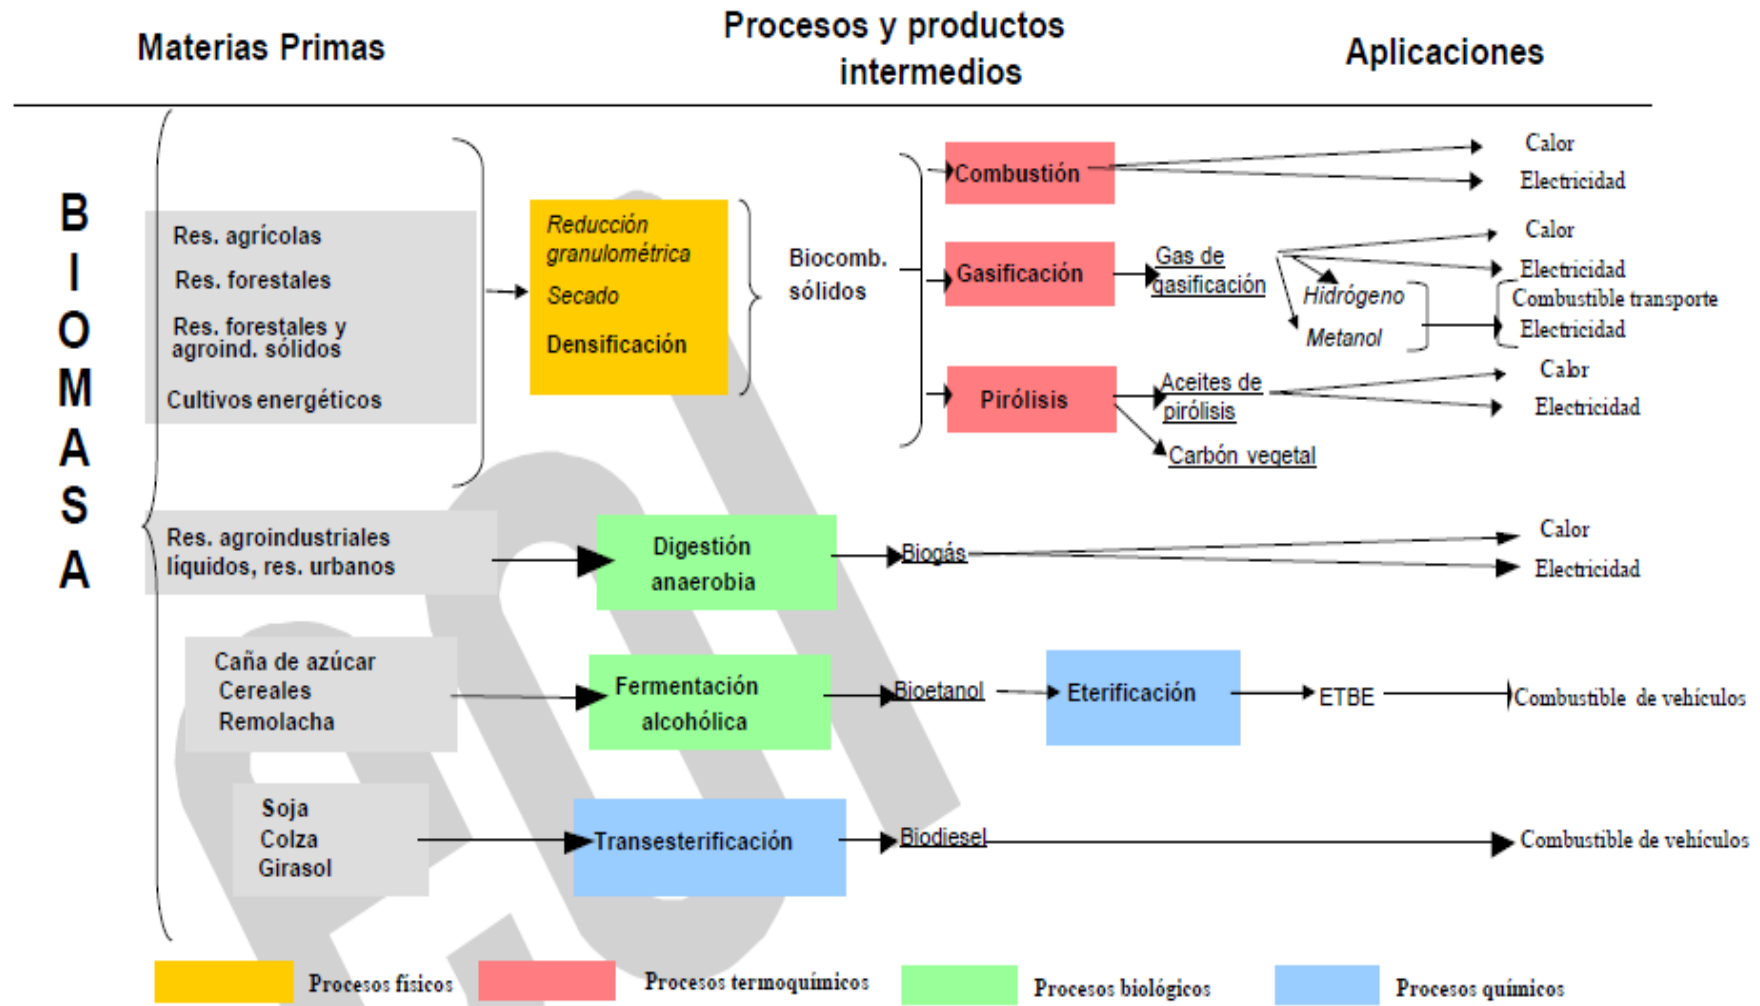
Materias Primas

Procesos y productos intermedios

Aplicaciones

BIOMASA

Res. agrícolas
Res. forestales
Res. forestales y agroind. sólidos
Cultivos energéticos

Reducción granulométrica
Secado
Densificación

Biocomb. sólidos

Combustión
Calor
Electricidad

Gasificación
Gas de gasificación
Calor
Electricidad
Hidrógeno
Metanol
Combustible transporte
Electricidad

Pirólisis
Aceites de pirólisis
Carbón vegetal
Calor
Electricidad

Res. agroindustriales líquidos, res. urbanos
Digestión anaerobia
Biogás
Calor
Electricidad

Caña de azúcar
Cereales
Remolacha
Fermentación alcohólica
Bioetanol
Eterificación
ETBE
Combustible de vehículos

Soja
Colza
Girasol
Transesterificación
Biodiesel
Combustible de vehículos

Procesos físicos
Procesos termoquímicos
Procesos biológicos
Procesos químicos